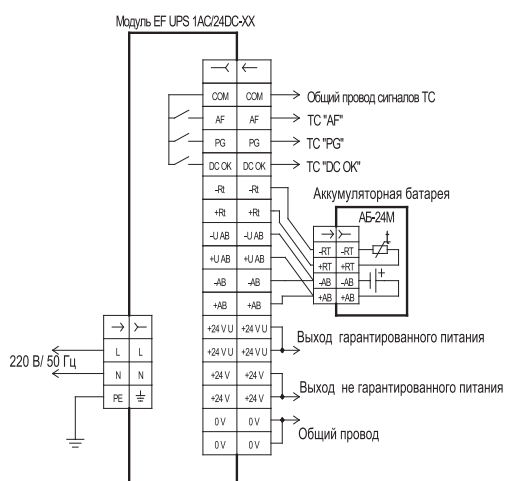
Модуль EF UPS 1AC/24DC-XX

| | |
|---|---|
| COM | COM |
| AF | AF |
| PG | PG |
| DC OK | DC OK |
| -Rt | -Rt |
| +Rt | +Rt |
| -U AB | -U AB |
| +U AB | +U AB |
| -AB | -AB |
| +AB | +AB |
| +24 V U | +24 V U |
| +24 V U | +24 V U |
| +24 V | +24 V |
| +24 V | +24 V |
| 0 V | 0 V |
| 0 V | 0 V |

Общий провод сигналов ТС
ТС "AF"
ТС "PG"
ТС "DC OK"

Аккумуляторная батарея
АБ-24М

| | |
|---|---|
| -RT | -RT |
| +RT | +RT |
| -AB | -AB |
| +AB | +AB |

Выход гарантированного питания
Выход не гарантированного питания
Общий провод

| | |
|---|---|
| L | L |
| N | N |
| PE | $\equiv$ |

220 В/ 50 Гц